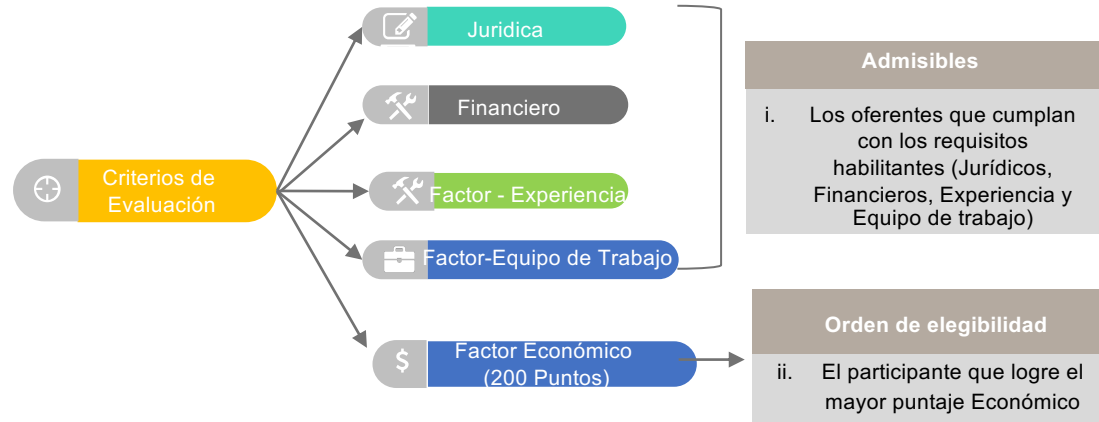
Criterios de Evaluación

Juridica

Financiero

Factor - Experiencia

Factor-Equipo de Trabajo

Factor Económico (200 Puntos)

Admisibles

i. Los oferentes que cumplan con los requisitos habilitantes (Jurídicos, Financieros, Experiencia y Equipo de trabajo)

Orden de elegibilidad

ii. El participante que logre el mayor puntaje Económico